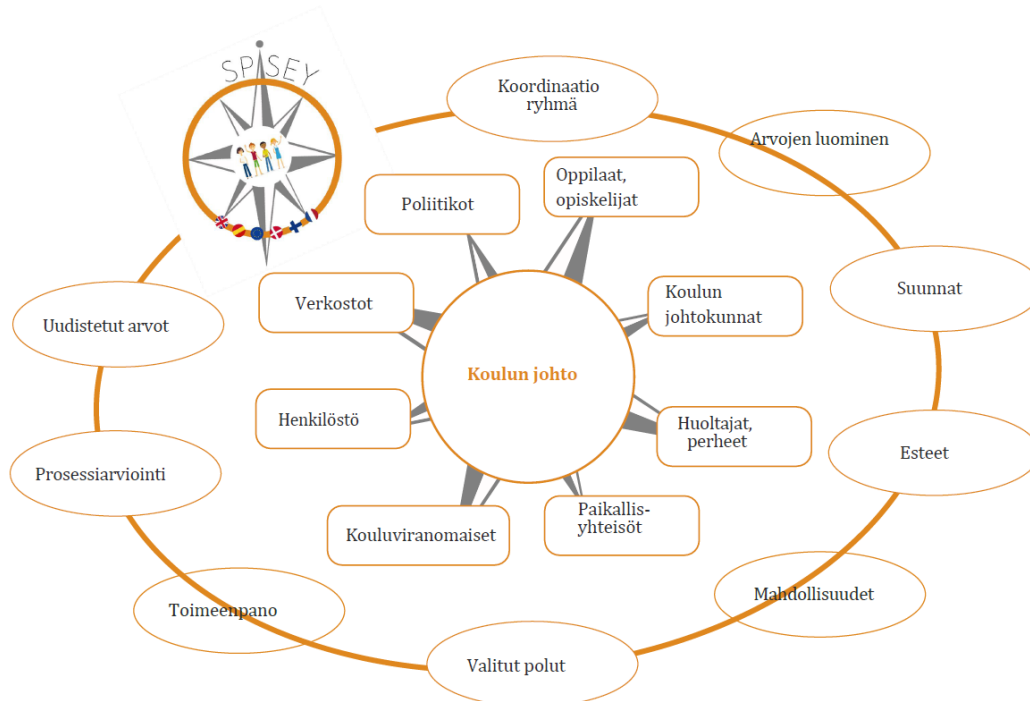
SPISEY

Koordinaatio ryhmä

Arvojen luominen

Suunnat

Esteet

Mahdollisuudet

Valitut polut

Toimeenpano

Prosessiarviointi

Uudistetut arvot

Poliitikot

Oppilaat, opiskelijat

Koulun johtokunnat

Huoltajat, perheet

Paikallis-yhteisöt

Kouluviranomaiset

Henkilöstö

Verkostot

Koulun johto